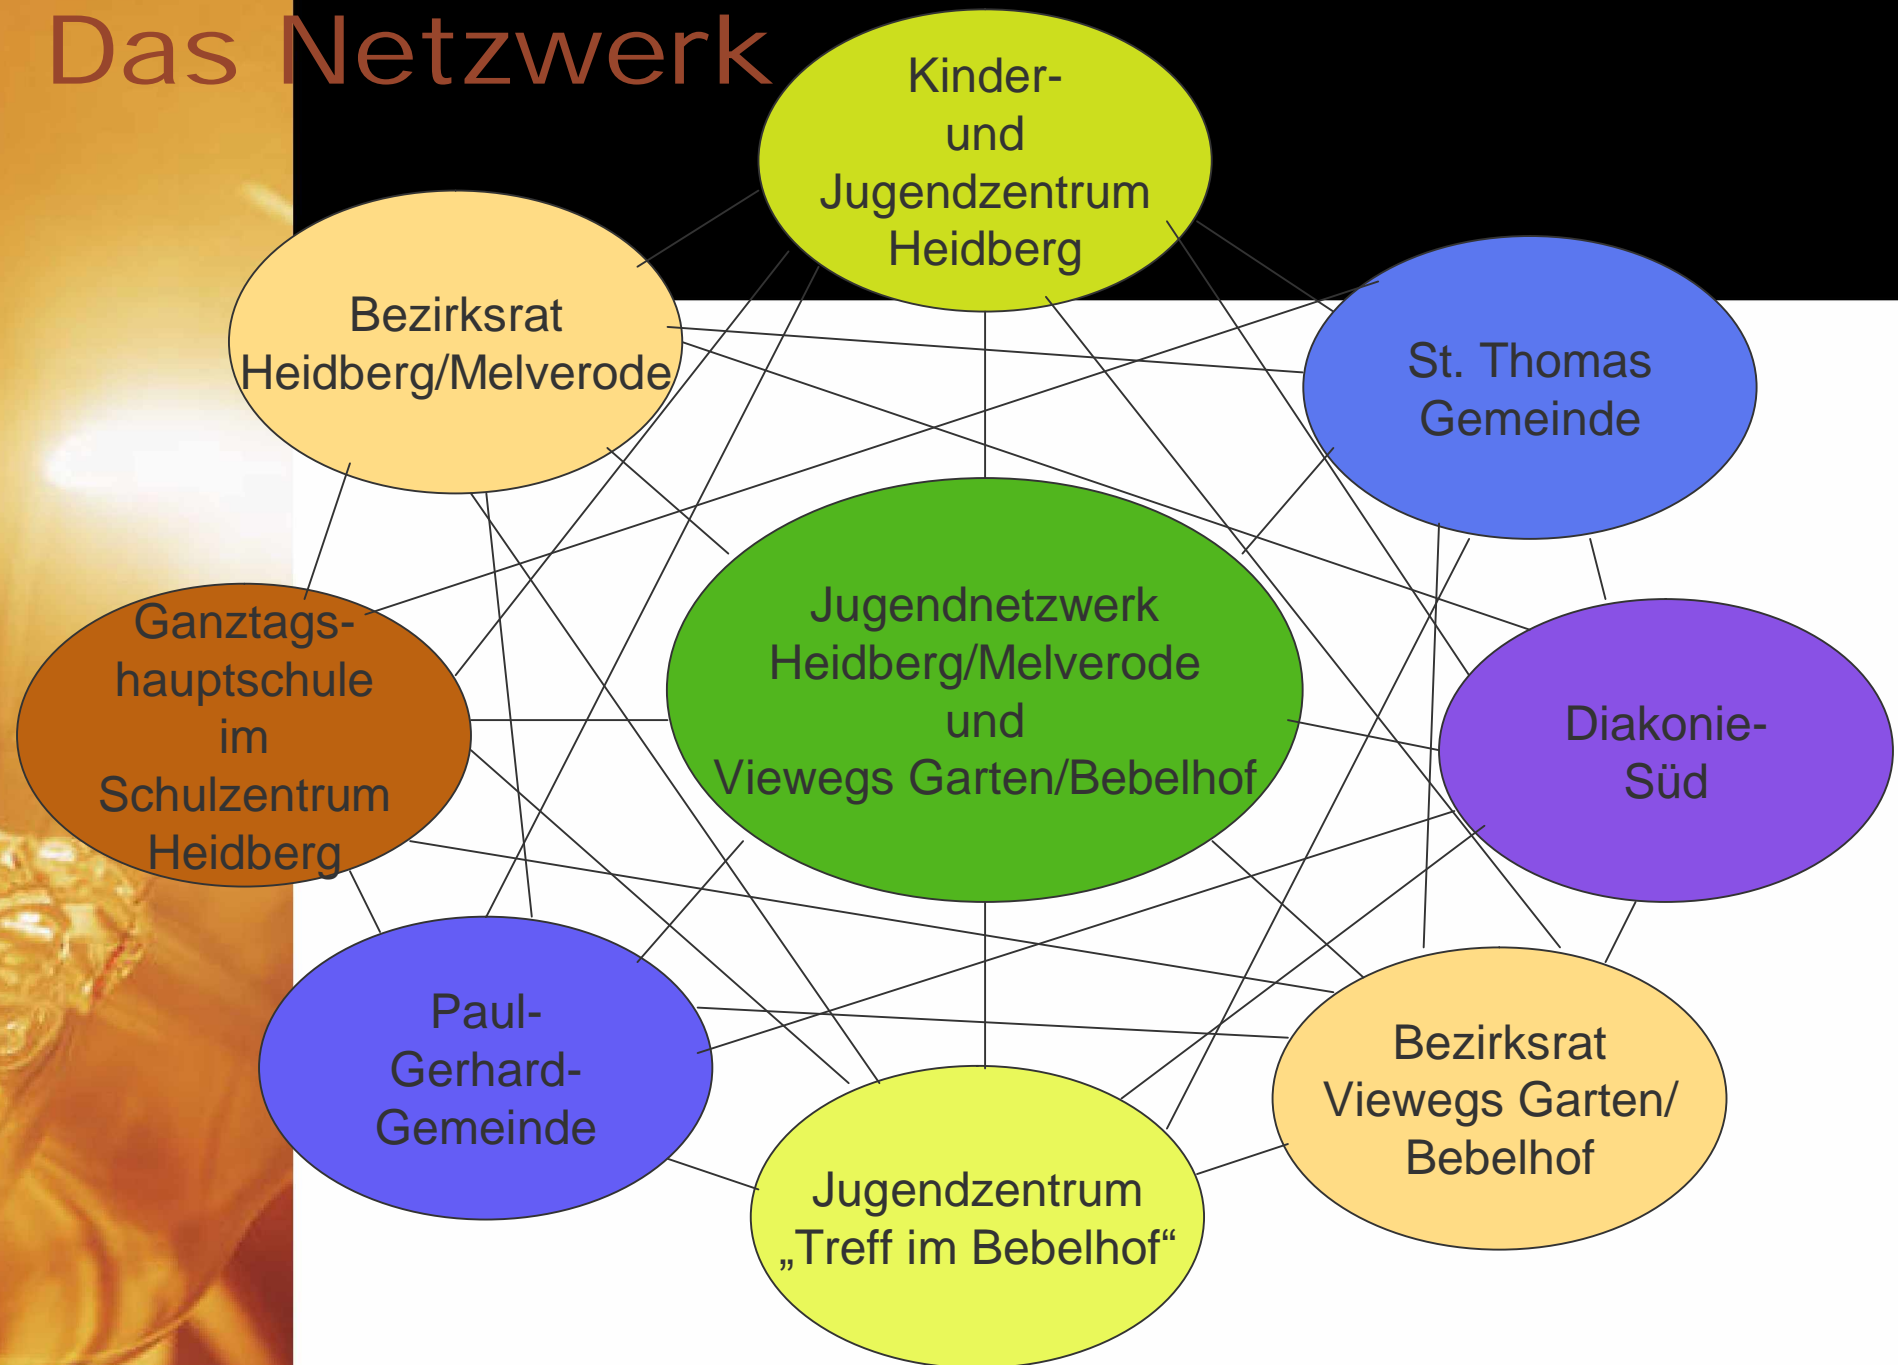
Das Netzwerk

Kinder- und Jugendzentrum Heidberg

Bezirksrat Heidberg/Melverode

St. Thomas Gemeinde

Ganztags-hauptschule im Schulzentrum Heidberg

Jugendnetzwerk Heidberg/Melverode und Viewegs Garten/Bebelhof

Diakonie-Süd

Paul-Gerhard-Gemeinde

Bezirksrat Viewegs Garten/ Bebelhof

Jugendzentrum „Treff im Bebelhof“